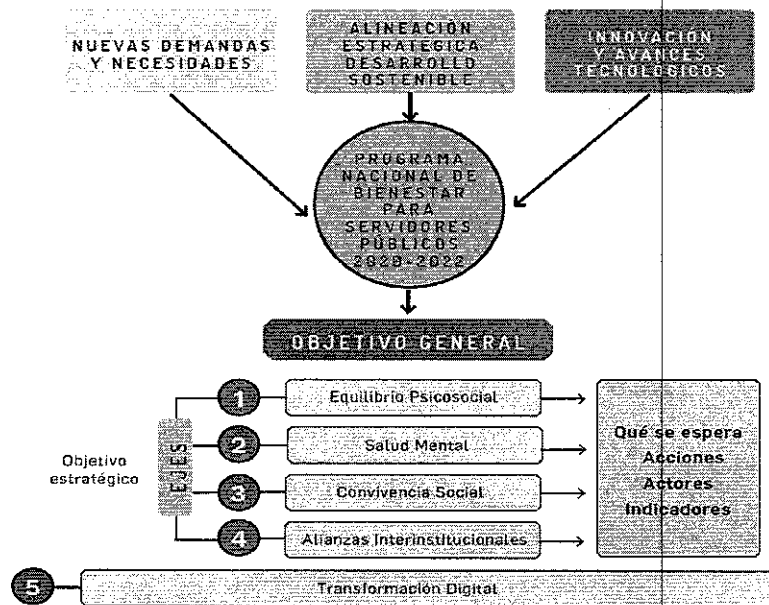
NUEVAS DEMANDAS Y NECESIDADES

ALINEACIÓN ESTRATÉGICA DESARROLLO SOSTENIBLE

INNOVACIÓN Y AVANCES TECNOLÓGICOS

PROGRAMA NACIONAL DE BIENESTAR PARA SERVIDORES PÚBLICOS 2020-2022

OBJETIVO GENERAL

Objetivo estratégico

EJES

1 Equilibrio Psicosocial

2 Salud Mental

3 Convivencia Social

4 Alianzas Interinstitucionales

Qué se espera
Acciones
Actores
Indicadores

5 Transformación Digital